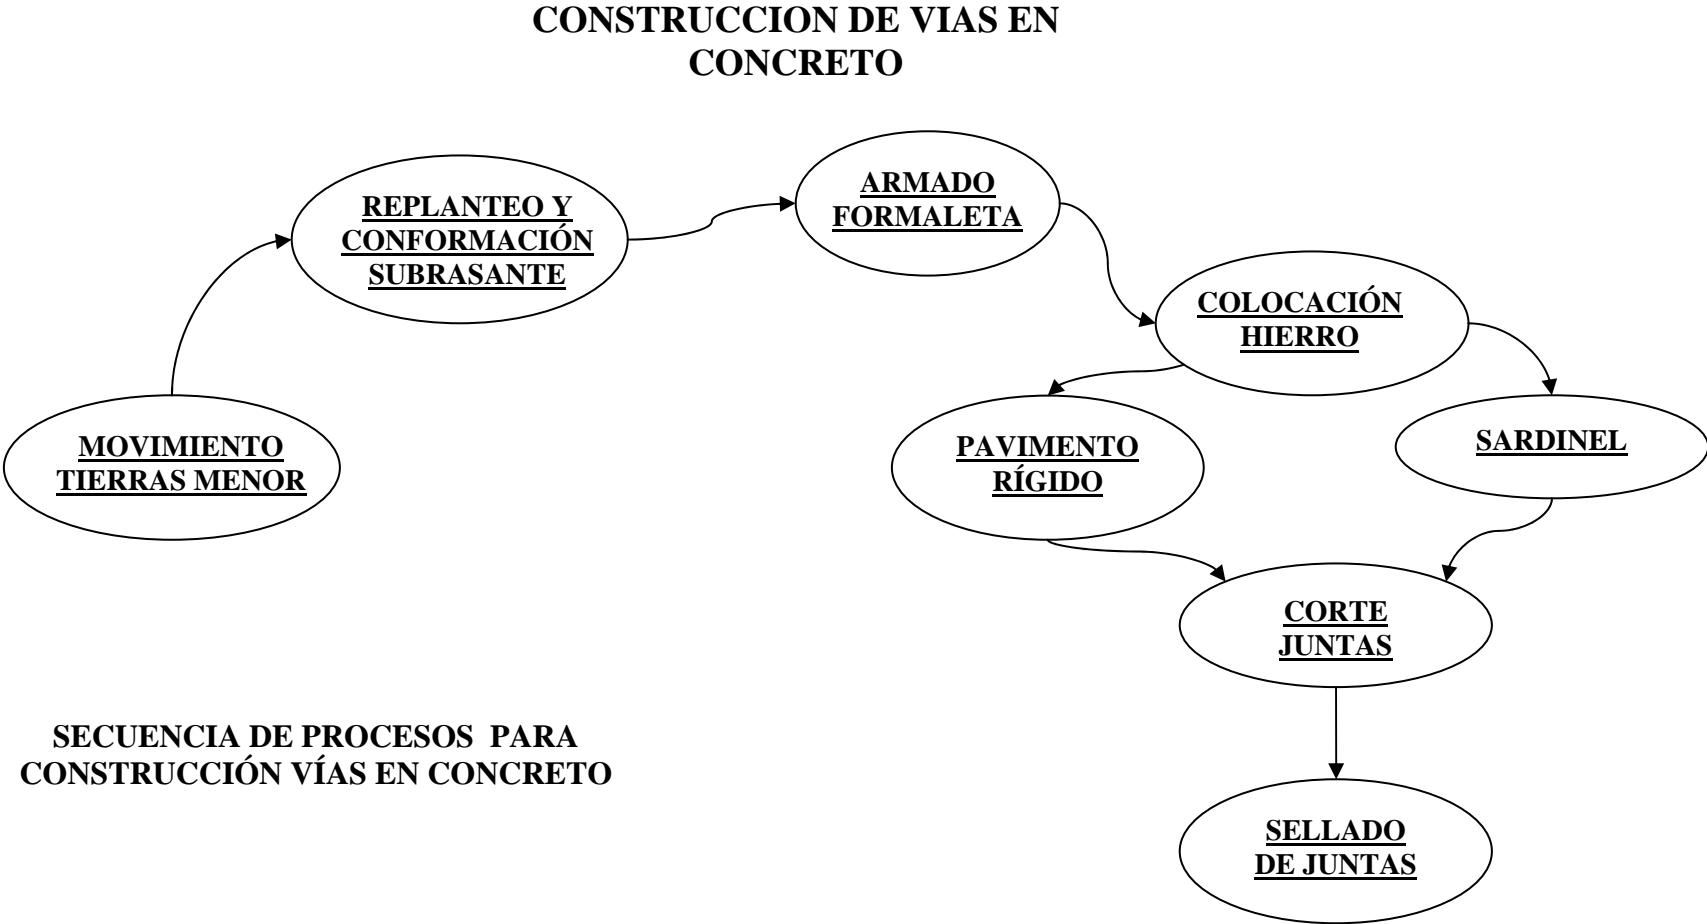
CONSTRUCCION DE VIAS EN CONCRETO

MOVIMIENTO TIERRAS MENOR

REPLANTEO Y CONFORMACIÓN SUBRASANTE

ARMADO FORMALETA

COLOCACIÓN HIERRO

PAVIMENTO RÍGIDO

SARDINEL

CORTE JUNTAS

SELLADO DE JUNTAS

SECUENCIA DE PROCESOS PARA CONSTRUCCIÓN VÍAS EN CONCRETO